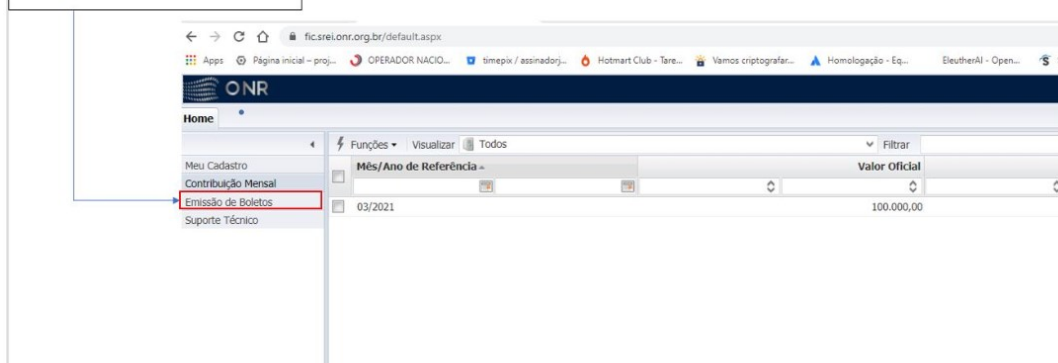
fic.srei.onr.org.br/default.aspx

Apps Página inicial – proj... OPERADOR NACIO... timepix / assinadorj... Hotmart Club - Tare... Vamos criptografar... Homologação - Eq... EleutherAI - Open...

ONR

Home

Meu Cadastro
Contribuição Mensal
Emissão de Boletos
Suporte Técnico

Funções ▾ Visualizar Todos

Filtrar

| | Mês/Ano de Referência | Valor Oficial |
|---|---|---|
| | 03/2021 | 100.000,00 |